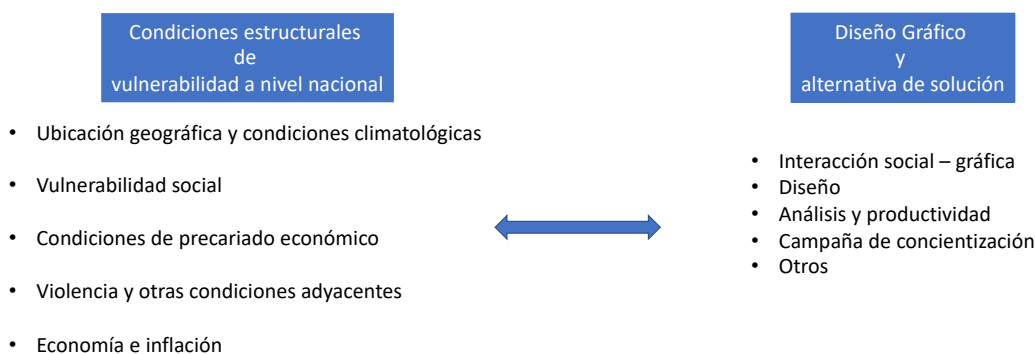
Condiciones estructurales
de
vulnerabilidad a nivel nacional

• Ubicación geográfica y condiciones climatológicas
• Vulnerabilidad social
• Condiciones de precariado económico
• Violencia y otras condiciones adyacentes
• Economía e inflación

Diseño Gráfico
y
alternativa de solución

• Interacción social – gráfica
• Diseño
• Análisis y productividad
• Campaña de concientización
• Otros